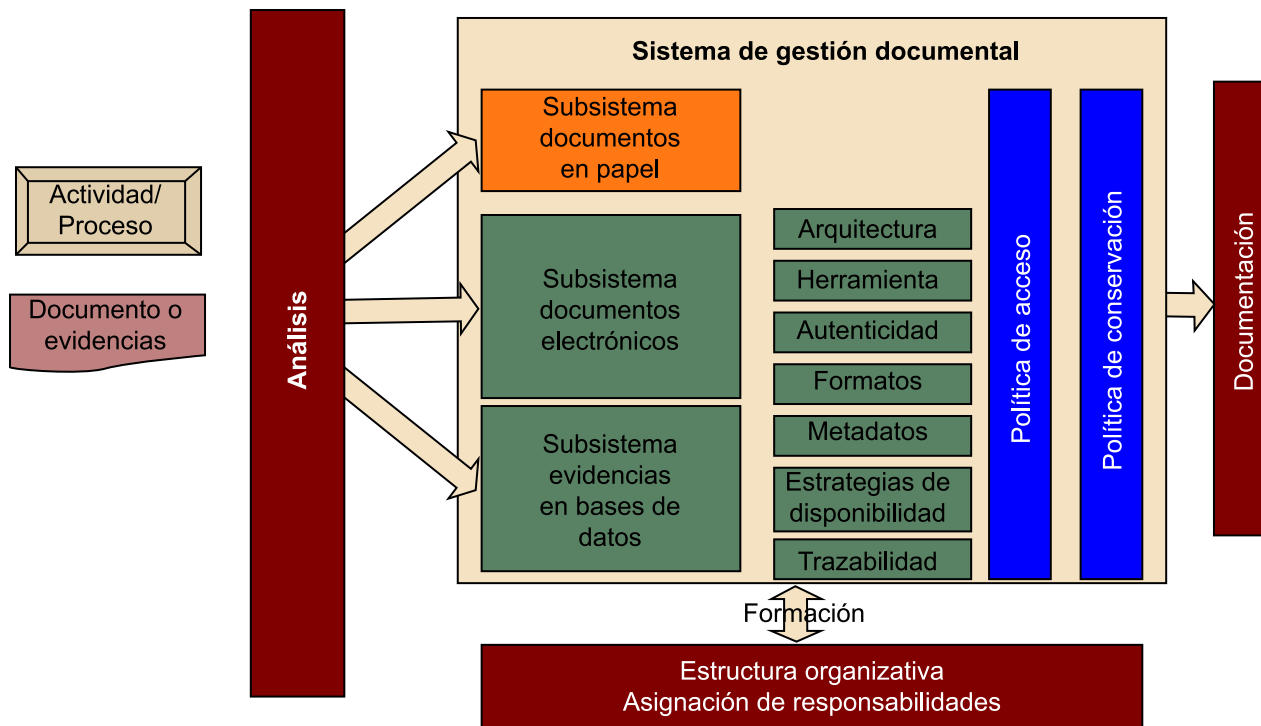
Actividad/ Proceso

Documento o evidencias

Análisis

Sistema de gestión documental

Subsistema documentos en papel

Subsistema documentos electrónicos

Subsistema evidencias en bases de datos

Arquitectura

Herramienta

Autenticidad

Formatos

Metadatos

Estrategias de disponibilidad

Trazabilidad

Política de acceso

Política de conservación

Documentación

Formación

Estructura organizativa
Asignación de responsabilidades